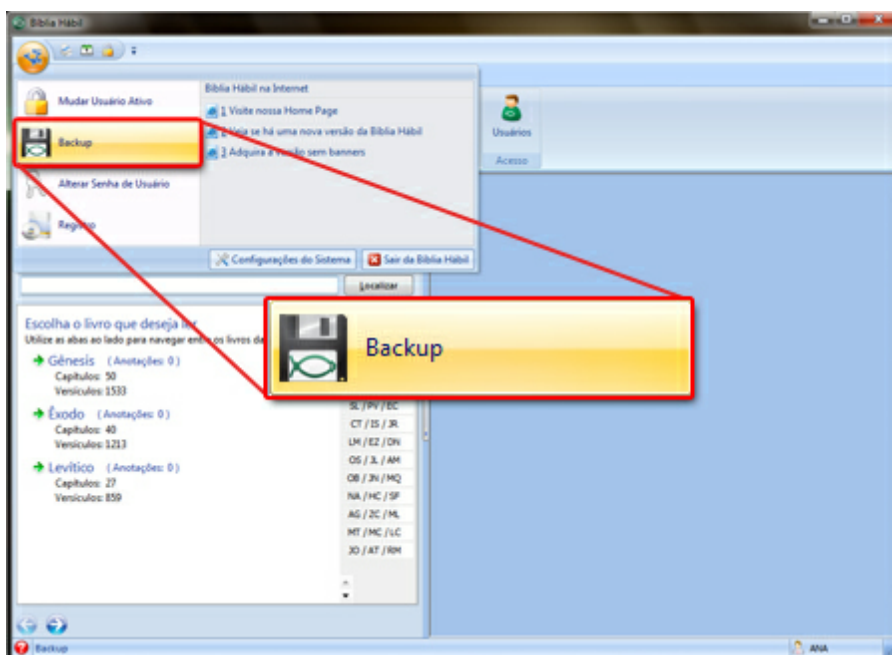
Bíblia Hábil

Mudar Usuário Ativo

Backup

Alterar Senha de Usuário

Registro

Bíblia Hábil na Internet

1 Visite nossa Home Page

2 Veja se há uma nova versão da Bíblia Hábil

3 Adquira a versão sem banners

Configurações do Sistema

Sair da Bíblia Hábil

Usuários

Acesso

Localizar

Backup

Escolha o livro que deseja ler

Utilize as abas ao lado para navegar entre os livros da

Gênesis (Anotações: 0)
Capítulos: 50
Versículos: 1533

Êxodo (Anotações: 0)
Capítulos: 40
Versículos: 1213

Levítico (Anotações: 0)
Capítulos: 27
Versículos: 859

SL / PV / EC
CT / IS / JR
LM / EZ / DN
OS / JL / AM
OB / JN / MQ
NA / HC / SF
AG / ZC / ML
MT / MC / LC
JO / AT / RM

Backup

ANA